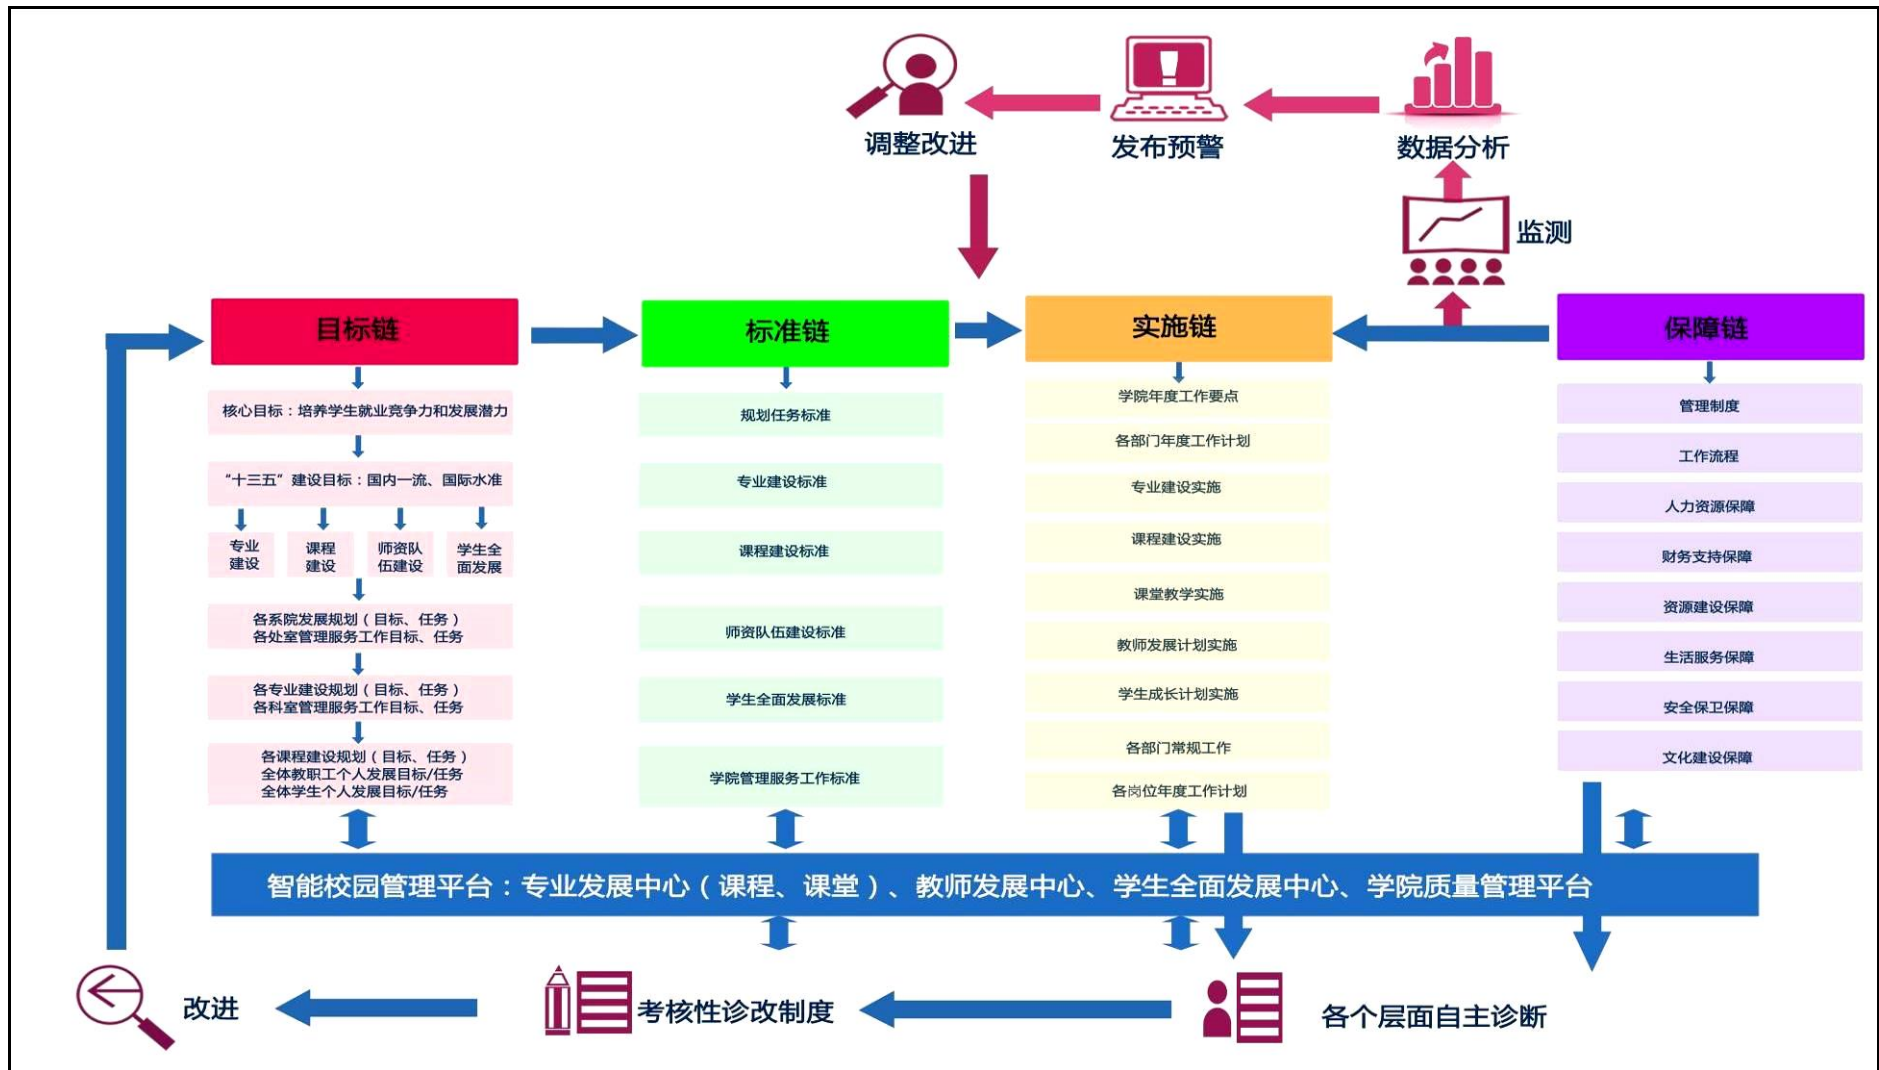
调整改进

发布预警

数据分析

监测

目标链

核心目标：培养学生就业竞争力和发展潜力

“十三五”建设目标：国内一流、国际水准

专业建设

课程建设

师资队伍建设

学生全面发展

各系院发展规划（目标、任务）
各处室管理服务工作目标、任务

各专业建设规划（目标、任务）
各科室管理服务工作目标、任务

各课程建设规划（目标、任务）
全体教职工个人发展目标/任务
全体学生个人发展目标/任务

标准链

规划任务标准

专业建设标准

课程建设标准

师资队伍建设标准

学生全面发展标准

学院管理服务工作标准

实施链

学院年度工作要点

各部门年度工作计划

专业建设实施

课程建设实施

课堂教学实施

教师发展计划实施

学生成长计划实施

各部门常规工作

各岗位年度工作计划

保障链

管理制度

工作流程

人力资源保障

财务支持保障

资源建设保障

生活服务保障

安全保卫保障

文化建设保障

智能校园管理平台：专业发展中心（课程、课堂）、教师发展中心、学生全面发展中心、学院质量管理平台

改进

考核性诊改制度

各个层面自主诊断